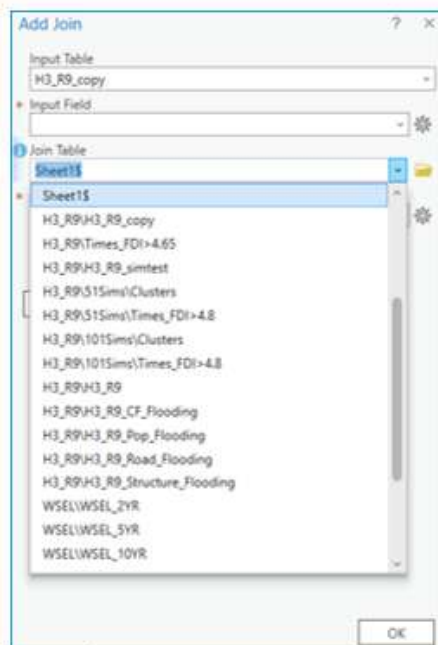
Add Join
? ×
Input Table
H3_R9_copy
* Input Field
Join Table
Sheet1$
Sheet1$
H3_R9\H3_R9_copy
H3_R9\Times_FDI>4.65
H3_R9\H3_R9_simtest
H3_R9\51Sims\Clusters
H3_R9\51Sims\Times_FDI>4.8
H3_R9\101Sims\Clusters
H3_R9\101Sims\Times_FDI>4.8
H3_R9\H3_R9
H3_R9\H3_R9_CF_Flooding
H3_R9\H3_R9_Pop_Flooding
H3_R9\H3_R9_Road_Flooding
H3_R9\H3_R9_Structure_Flooding
WSEL\WSEL_2YR
WSEL\WSEL_5YR
WSEL\WSEL_10YR
OK